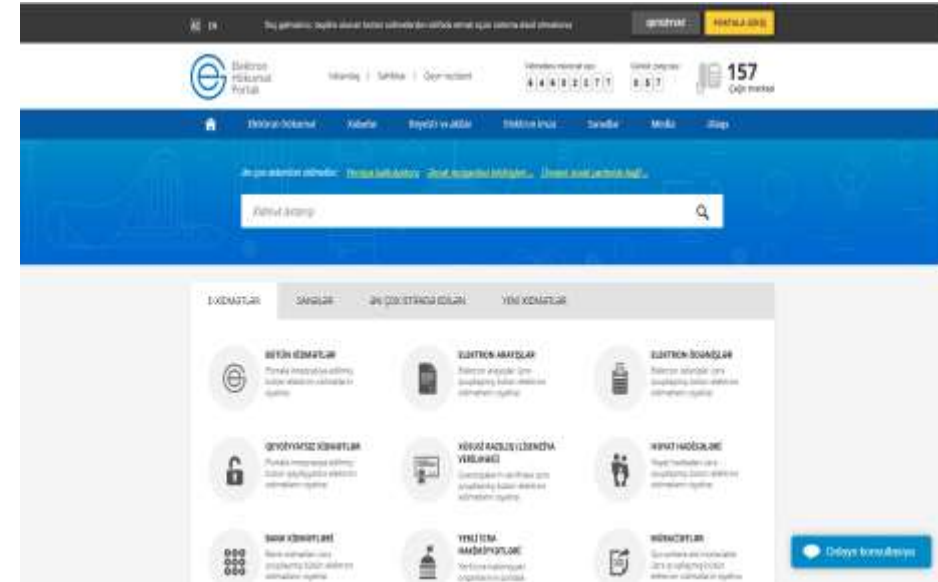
AZ EN

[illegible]

Elektron Hökumət Portalı

157

Çağrı mərkəzi

Elektron Hökumət Xəbərlər Reyestr və aktlar Elektron imza Sorğular Media Əlaqə

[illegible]

Xidmət axtarışı

E-XİDMƏTLƏR SORĞULAR ƏN ÇOX İSTİFADƏ EDİLƏN YENİ XİDMƏTLƏR

BÜTÜN XİDMƏTLƏR

ELEKTRON ARAYIŞLAR

ELEKTRON ÖDƏNİŞLƏR

QEYDİYYATSIZ XİDMƏTLƏR

HÜQUQİ RAZILIQ LİSENZİYA VERİLMƏSİ

HƏYAT HADİSƏLƏRİ

BANK XİDMƏTLƏRİ

YENİ İCRA HAKİMİYYƏTLƏRİ

MÜRACİƏTLƏR

Onlayn konsultasiya